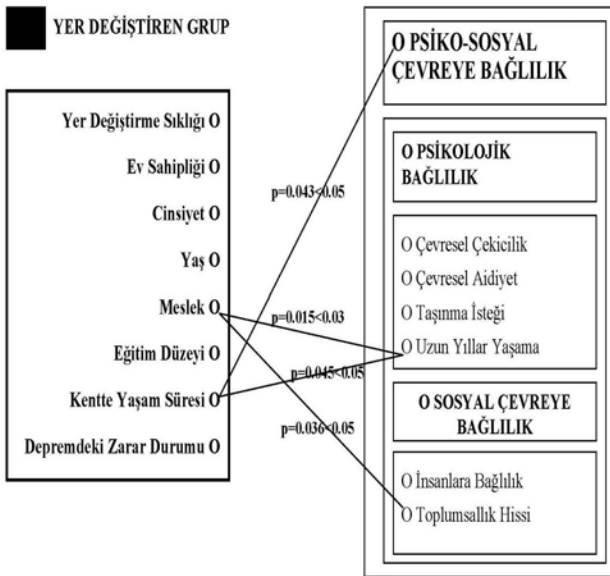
YER DEĞİŞTİREN GRUP

Yer Değiştirme Sıklığı O

Ev Sahipliği O

Cinsiyet O

Yaş O

Meslek O

Eğitim Düzeyi O

Kentte Yaşam Süresi O

Depremdeki Zarar Durumu O

p=0.043<0.05

p=0.015<0.03

p=0.045<0.05

p=0.036<0.05

O PSİKO-SOSYAL ÇEVREYE BAĞLILIK

O PSİKOLOJİK BAĞLILIK

O Çevresel Çekicilik

O Çevresel Aidiyet

O Taşınma İsteği

O Uzun Yıllar Yaşama

O SOSYAL ÇEVREYE BAĞLILIK

O İnsanlara Bağlılık

O Toplumsallık Hissi